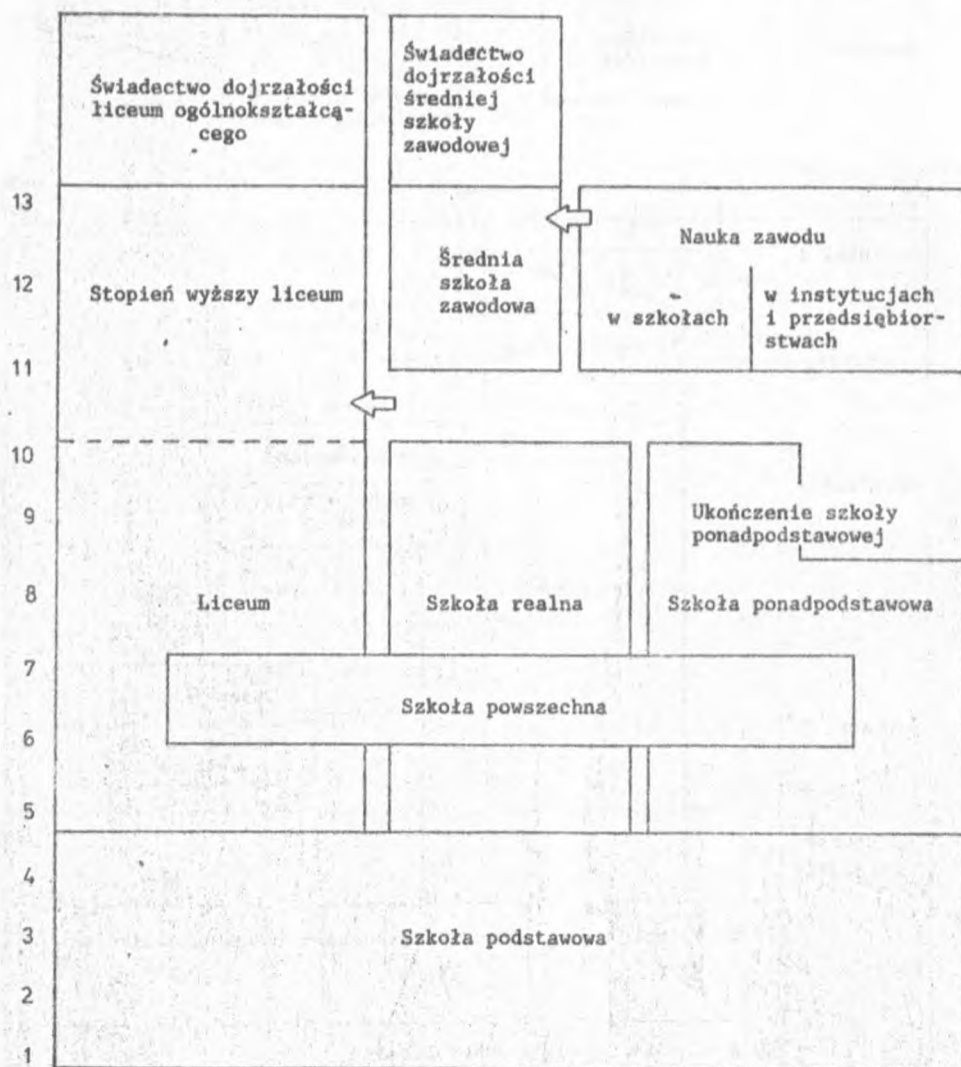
Świadectwo dojrzałości liceum ogólnokształcącego

Świadectwo dojrzałości średniej szkoły zawodowej

13

12

11

10

9

8

7

6

5

4

3

2

1

Nauka zawodu

Stopień wyższy liceum

Średnia szkoła zawodowa

w szkołach

w instytucjach i przedsiębiorstwach

Ukończenie szkoły ponadpodstawowej

Liceum

Szkoła realna

Szkoła ponadpodstawowa

Szkoła powszechna

Szkoła podstawowa